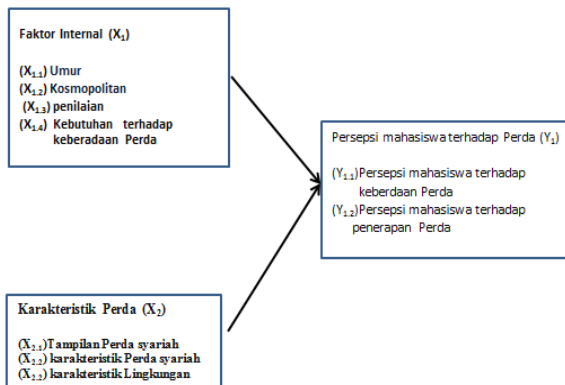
Faktor Internal ($X_1$)

($X_{1.1}$) Umur
($X_{1.2}$) Kosmopolitan
($X_{1.3}$) penilaian
($X_{1.4}$) Kebutuhan terhadap keberadaan Perda

Persepsi mahasiswa terhadap Perda ($Y_1$)

($Y_{1.1}$)Persepsi mahasiswa terhadap keberdaan Perda
($Y_{1.2}$)Persepsi mahasiswa terhadap penerapan Perda

Karakteristik Perda ($X_2$)

($X_{2.1}$)Tampilan Perda syariah
($X_{2.2}$) karakteristik Perda syariah
($X_{2.2}$) karakteristik Lingkungan